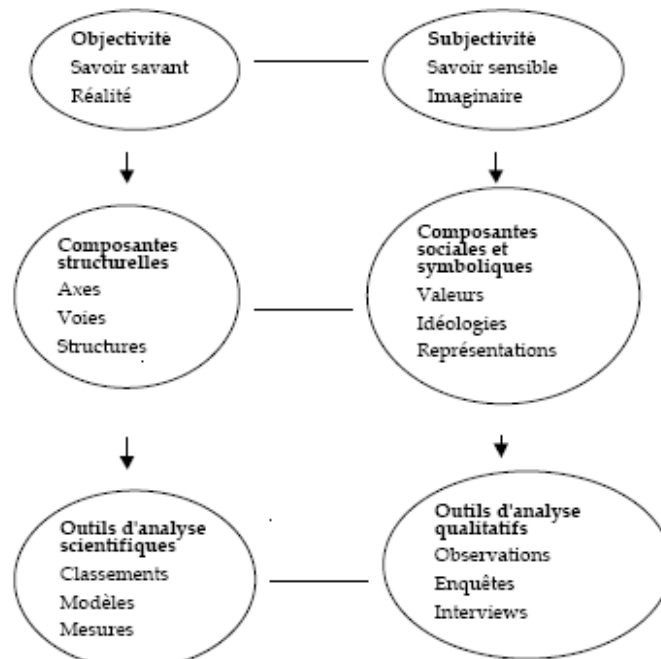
Objectivité
Savoir savant
Réalité

Subjectivité
Savoir sensible
Imaginaire

Composantes structurelles
Axes
Voies
Structures

Composantes sociales et symboliques
Valeurs
Idéologies
Représentations

Outils d'analyse scientifiques
Classements
Modèles
Mesures

Outils d'analyse qualitatifs
Observations
Enquêtes
Interviews